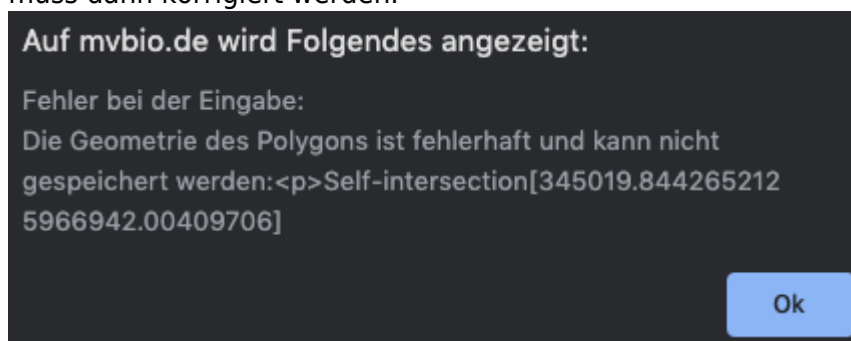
muss dann korrigiert werden.

Auf mvbio.de wird Folgendes angezeigt:

Fehler bei der Eingabe:
Die Geometrie des Polygons ist fehlerhaft und kann nicht gespeichert werden:<p>Self-intersection[345019.844265212 5966942.00409706]

Ok